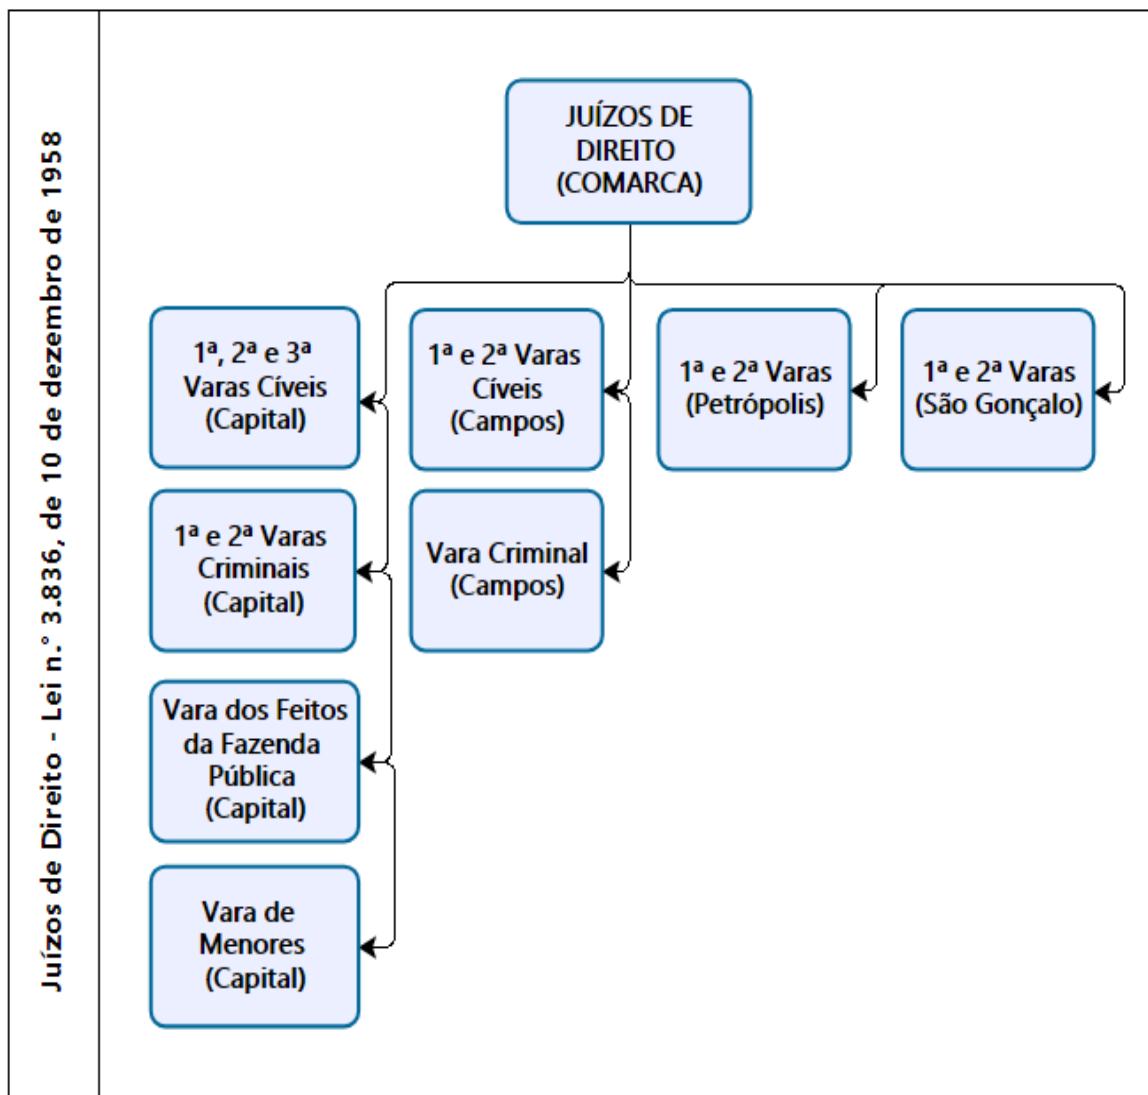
Juízos de Direito - Lei n.° 3.836, de 10 de dezembro de 1958

JUÍZOS DE DIREITO (COMARCA)

1ª, 2ª e 3ª Varas Cíveis (Capital)

1ª e 2ª Varas Criminais (Capital)

Vara dos Feitos da Fazenda Pública (Capital)

Vara de Menores (Capital)

1ª e 2ª Varas Cíveis (Campos)

Vara Criminal (Campos)

1ª e 2ª Varas (Petrópolis)

1ª e 2ª Varas (São Gonçalo)